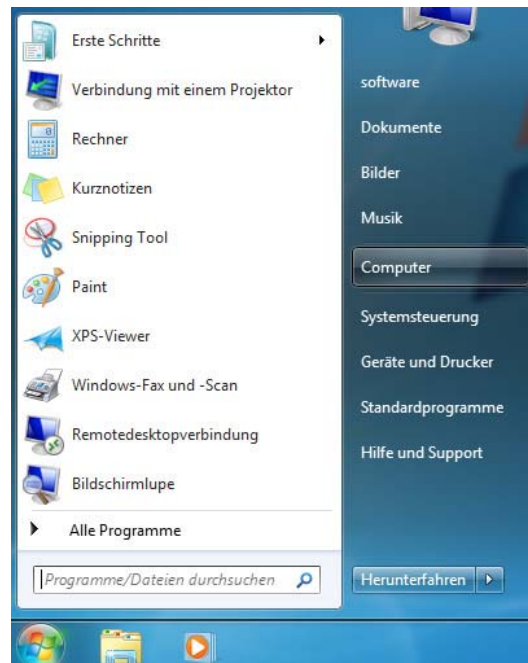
Erste Schritte
Verbindung mit einem Projektor
Rechner
Kurznotizen
Snipping Tool
Paint
XPS-Viewer
Windows-Fax und -Scan
Remotedesktopverbindung
Bildschirmlupe
Alle Programme
Programme/Dateien durchsuchen

software
Dokumente
Bilder
Musik
Computer
Systemsteuerung
Geräte und Drucker
Standardprogramme
Hilfe und Support
Herunterfahren